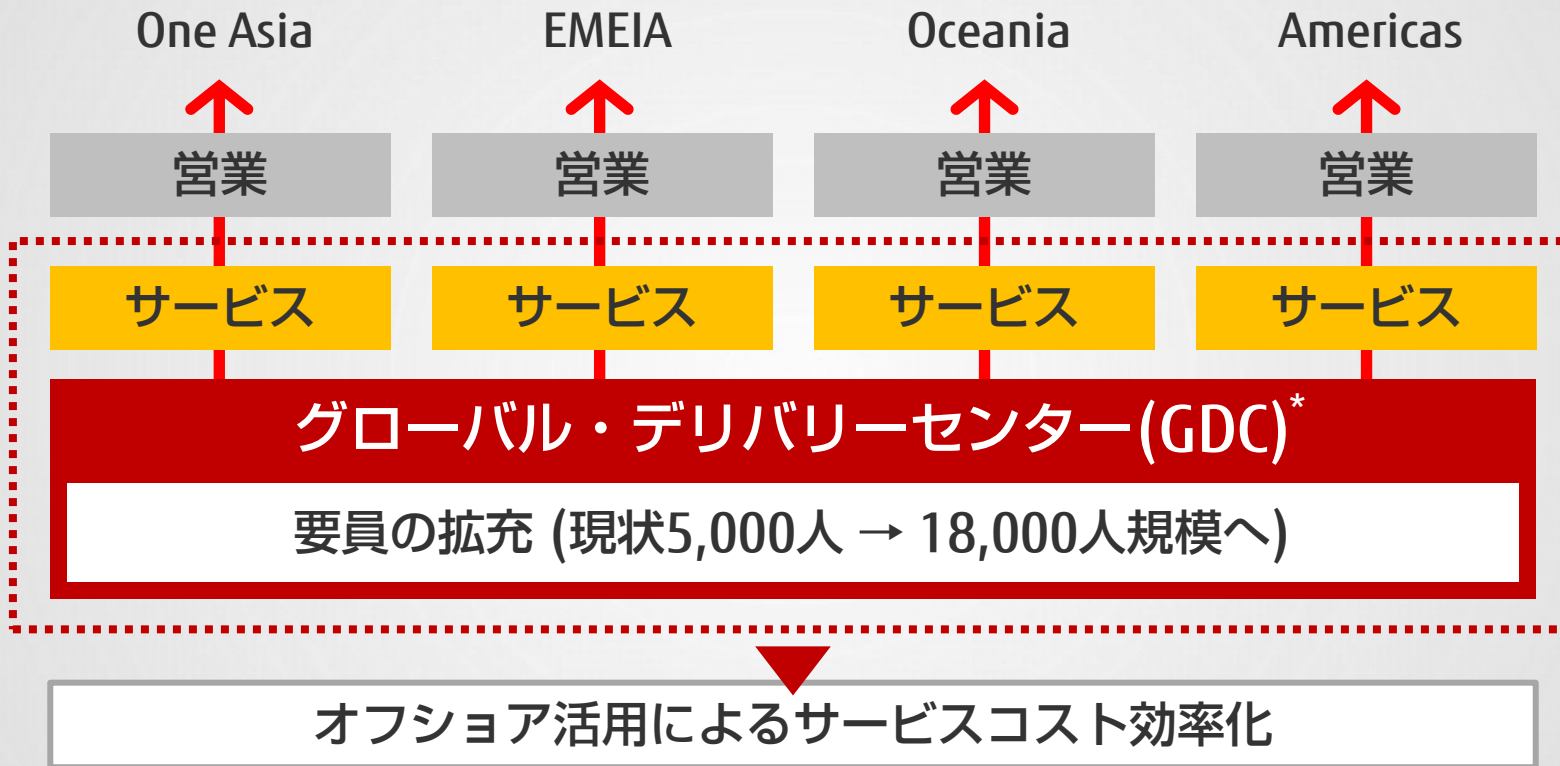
One Asia
EMEIA
Oceania
Americas

営業
営業
営業
営業

サービス
サービス
サービス
サービス

グローバル・デリバリーセンター(GDC)*

要員の拡充 (現状5,000人 → 18,000人規模へ)

オフショア活用によるサービスコスト効率化